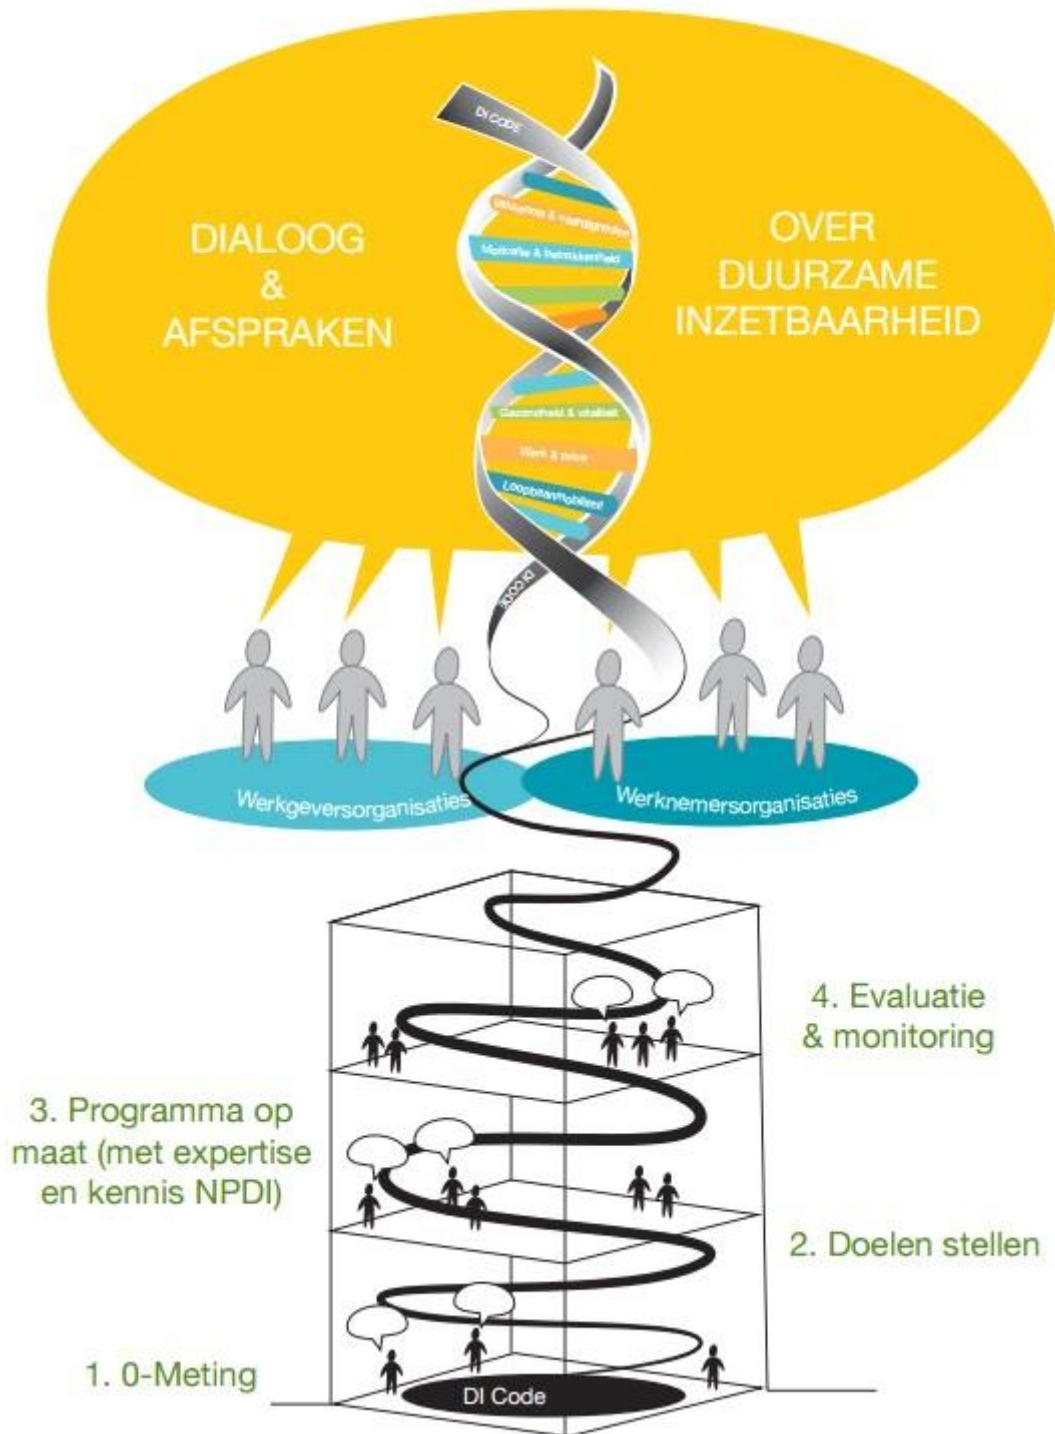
DIALOOG
&
AFSPRAKEN

OVER
DUURZAME
INZETBAARHEID

DI CODE

Wetgeving & Vaardigheden

Motivatie & Betrokkenheid

Gezondheid & vitaliteit

Werk & privé

Loopbaan/mobiliteit

DI CODE

Werkgeversorganisaties

Werknemersorganisaties

4. Evaluatie & monitoring

3. Programma op maat (met expertise en kennis NPDI)

2. Doelen stellen

1. 0-Meting

DI Code